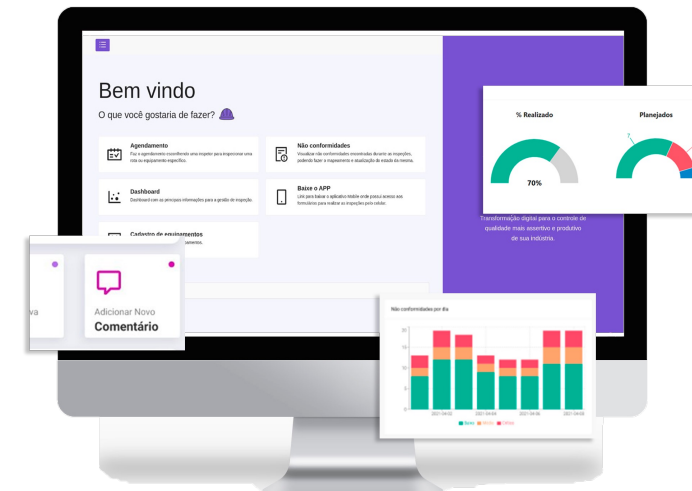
Bem vindo

O que você gostaria de fazer?

Agendamento
Faz o agendamento conforme uma inspeção para inspecionar uma rota ou equipamento específico.

Não conformidades
Visualize não conformidades encontradas durante as inspeções, podendo fazer o mapeamento e atualização do estado da mesma.

Dashboard
Dashboard com as principais informações para a gestão de inspeção.

Baixe o APP
Link para baixar o aplicativo mobile onde possui acesso aos formulários para realizar as inspeções pelo celular.

Cadastro de equipamentos

va

Adicionar Novo
Comentário

% Realizado

70%

Planejados

Transformação digital para o controle de qualidade mais assertivo e produtivo de sua indústria.

Não conformidades por dia

20
15
10
5
0

2021-04-02
2021-04-04
2021-04-06
2021-04-08

Baixa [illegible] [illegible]